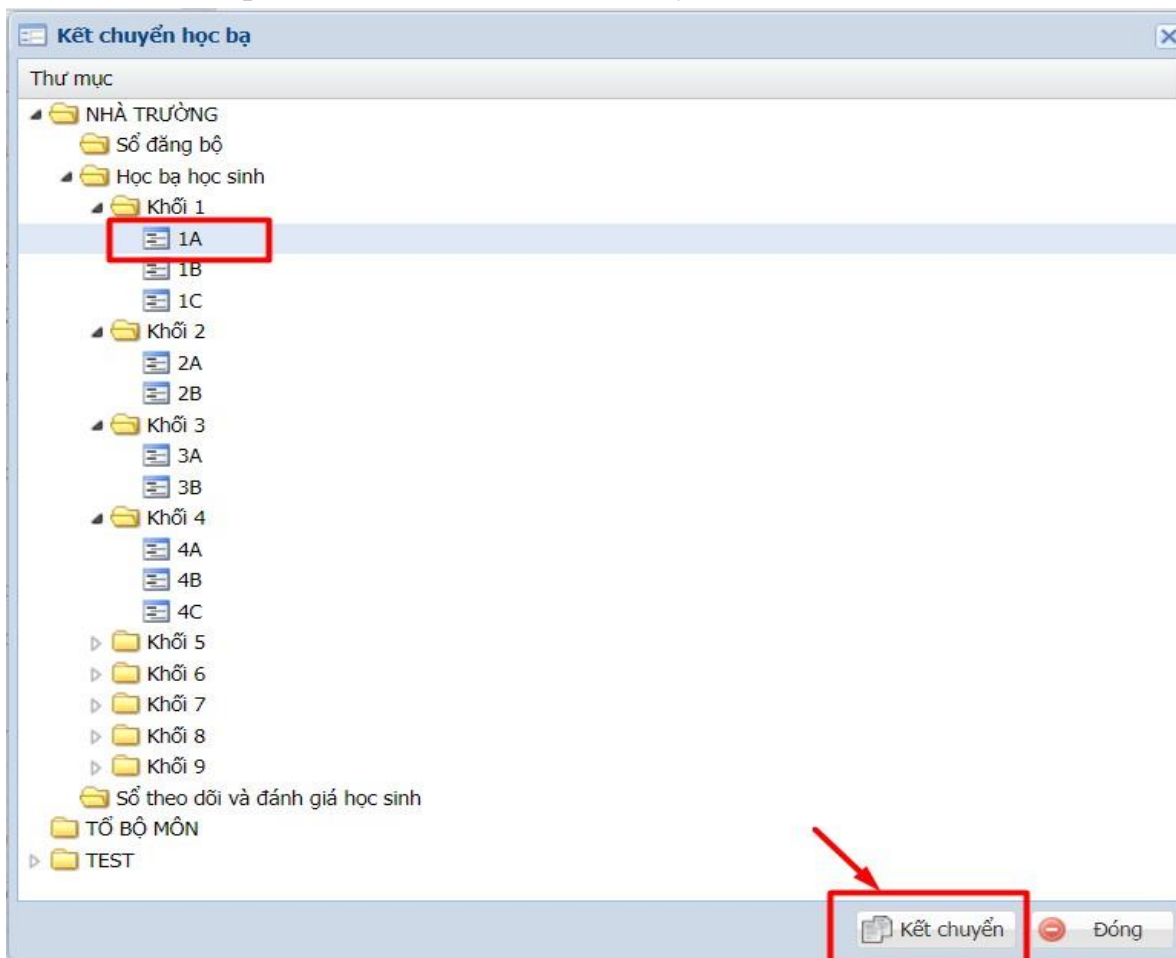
Kết chuyển học bạ

Thư mục

NHÀ TRƯỜNG
Sổ đăng bộ
Học bạ học sinh
Khối 1
1A
1B
1C
Khối 2
2A
2B
Khối 3
3A
3B
Khối 4
4A
4B
4C
Khối 5
Khối 6
Khối 7
Khối 8
Khối 9
Sổ theo dõi và đánh giá học sinh
TỔ BỘ MÔN
TEST

Kết chuyển
Đóng